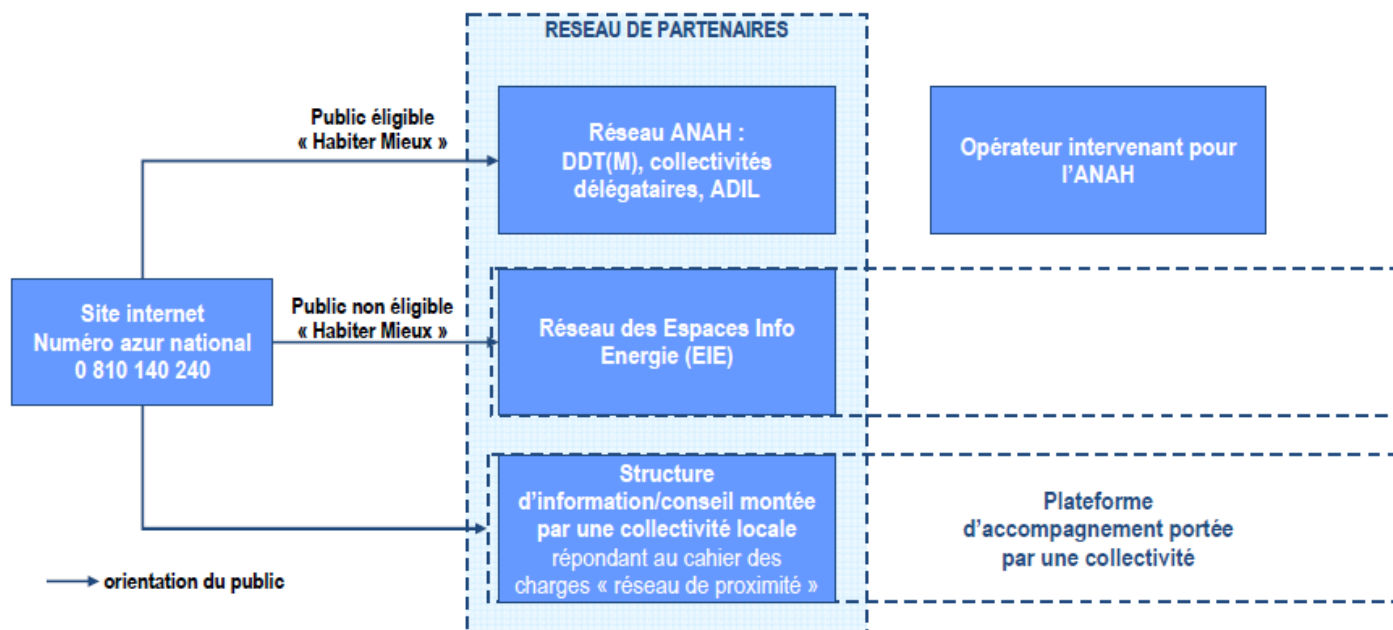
RESEAU DE PARTENAIRES

Public éligible « Habiter Mieux »

Réseau ANAH : DDT(M), collectivités délégataires, ADIL

Opérateur intervenant pour l'ANAH

Site internet Numéro azur national 0 810 140 240

Public non éligible « Habiter Mieux »

Réseau des Espaces Info Energie (EIE)

Structure d'information/conseil montée par une collectivité locale répondant au cahier des charges « réseau de proximité »

Plateforme d'accompagnement portée par une collectivité

orientation du public